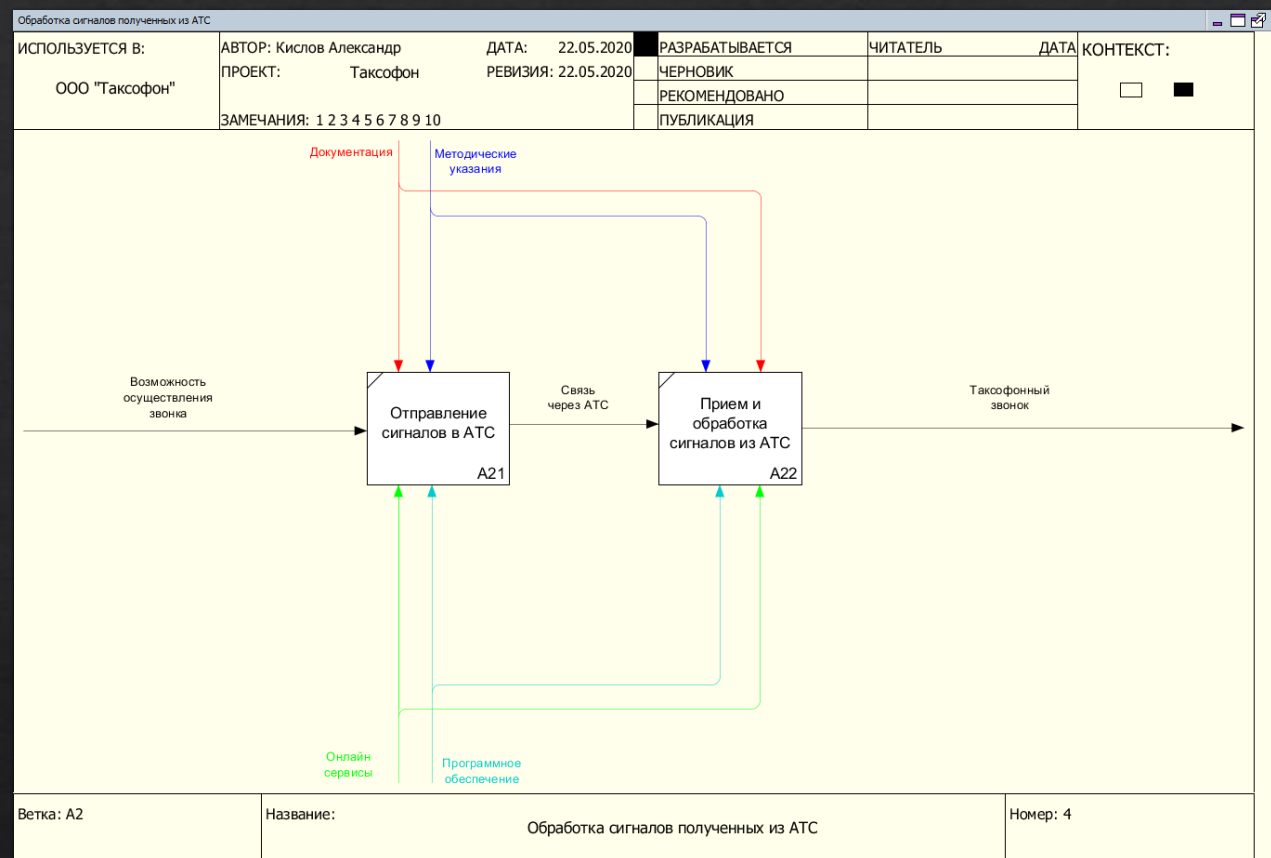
Обработка сигналов полученных из АТС

ИСПОЛЬЗУЕТСЯ В:

ООО "Таксофон"

АВТОР: Кислов Александр
ПРОЕКТ: Таксофон
ДАТА: 22.05.2020
РЕВИЗИЯ: 22.05.2020
ЗАМЕЧАНИЯ: 1 2 3 4 5 6 7 8 9 10

| РАЗРАБАТЫВАЕТСЯ | ЧИТАТЕЛЬ | ДАТА |
|---|---|---|
| ЧЕРНОВИК | | |
| РЕКОМЕНДОВАНО | | |
| ПУБЛИКАЦИЯ | | |

КОНТЕКСТ:

Документация

Методические указания

Возможность осуществления звонка

Отправление сигналов в АТС

A21

Связь через АТС

Прием и обработка сигналов из АТС

A22

Таксофонный звонок

Онлайн сервисы

Программное обеспечение

Ветка: A2

Название:

Обработка сигналов полученных из АТС

Номер: 4